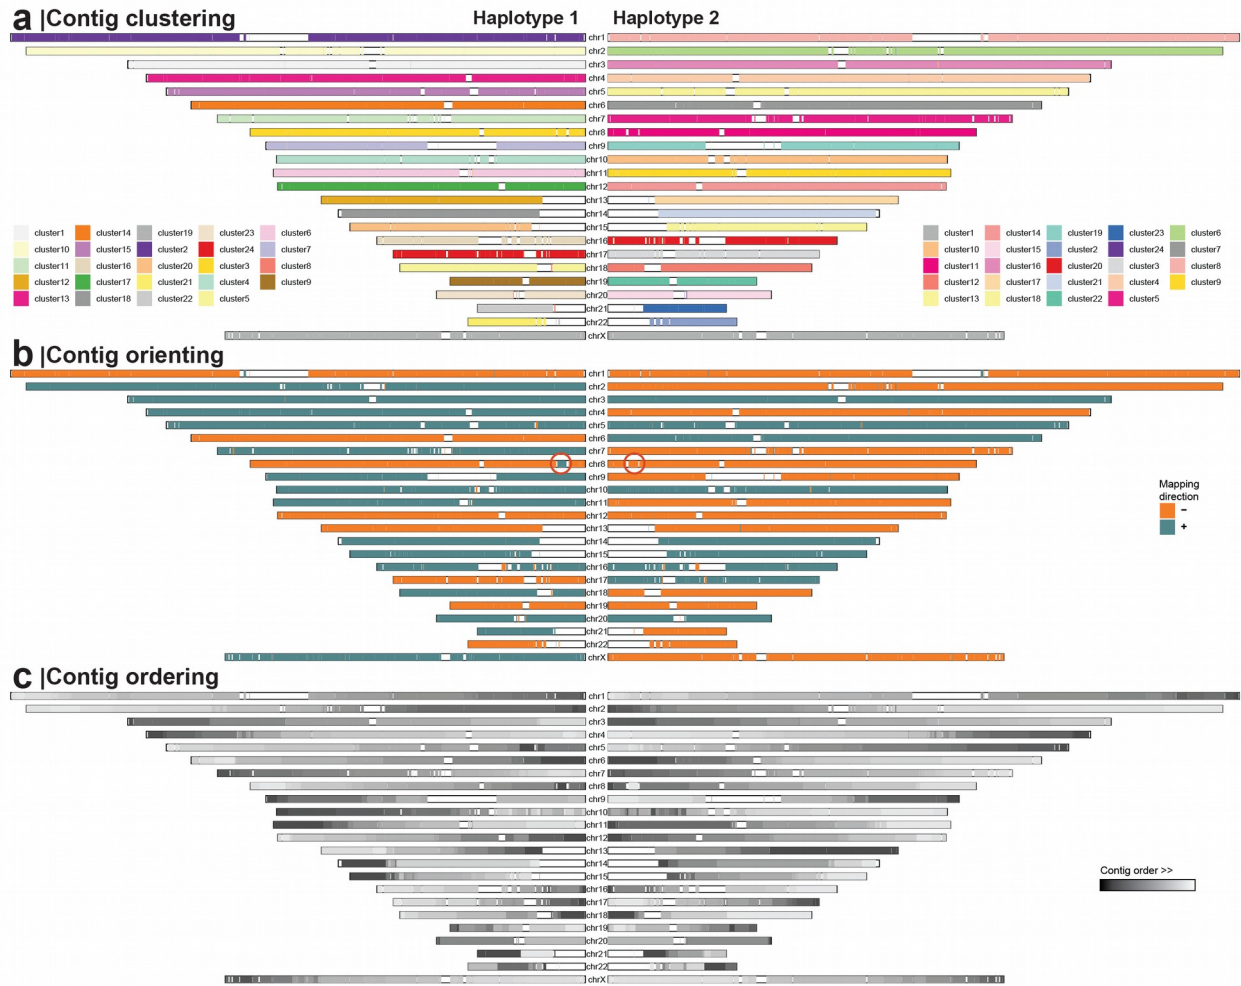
a |Contig clustering

Haplotype 1

Haplotype 2

chr1
chr2
chr3
chr4
chr5
chr6
chr7
chr8
chr9
chr10
chr11
chr12
chr13
chr14
chr15
chr16
chr17
chr18
chr19
chr20
chr21
chr22
chrX

cluster1 cluster14 cluster19 cluster23 cluster6
cluster10 cluster15 cluster2 cluster24 cluster7
cluster11 cluster16 cluster20 cluster3 cluster8
cluster12 cluster17 cluster21 cluster4 cluster9
cluster13 cluster18 cluster22 cluster5

cluster1 cluster14 cluster19 cluster23 cluster6
cluster10 cluster15 cluster2 cluster24 cluster7
cluster11 cluster16 cluster20 cluster3 cluster8
cluster12 cluster17 cluster21 cluster4 cluster9
cluster13 cluster18 cluster22 cluster5

b |Contig orienting

chr1
chr2
chr3
chr4
chr5
chr6
chr7
chr8
chr9
chr10
chr11
chr12
chr13
chr14
chr15
chr16
chr17
chr18
chr19
chr20
chr21
chr22
chrX

Mapping direction
–
+

c |Contig ordering

chr1
chr2
chr3
chr4
chr5
chr6
chr7
chr8
chr9
chr10
chr11
chr12
chr13
chr14
chr15
chr16
chr17
chr18
chr19
chr20
chr21
chr22
chrX

Contig order >>